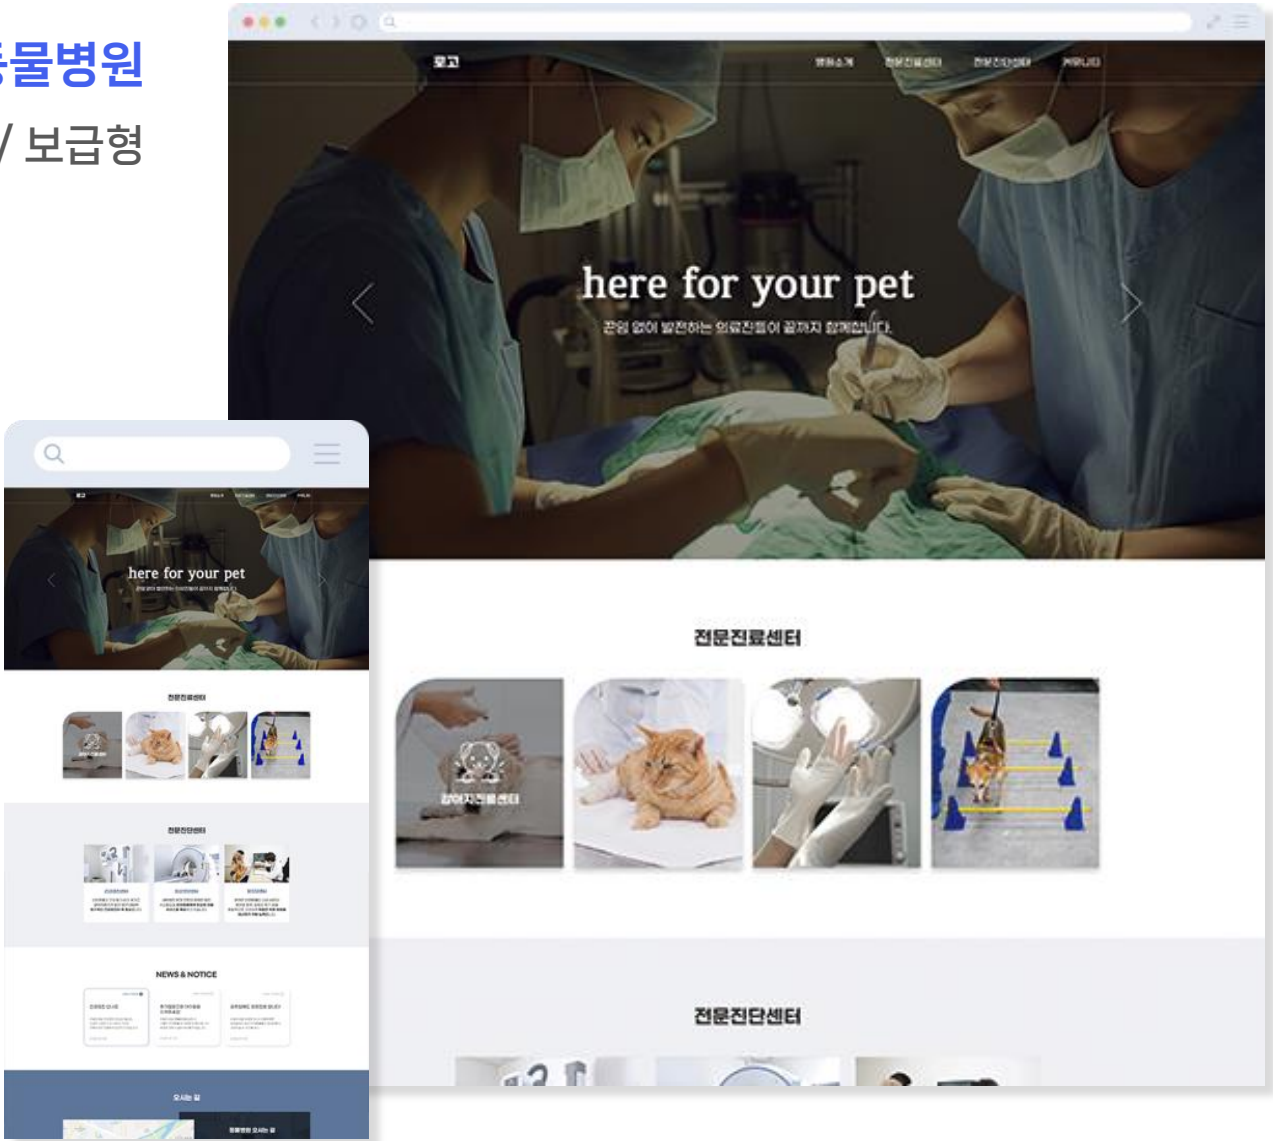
동물병원

/ 보급형

로고

병원소개 전문진료센터 전문진단센터 커뮤니티

here for your pet

끊임 없이 발전하는 의료진들이 끝까지 함께합니다.

전문진료센터

강아지진료센터

전문진단센터

here for your pet

전문진료센터

전문진단센터

NEWS & NOTICE

오시는 길